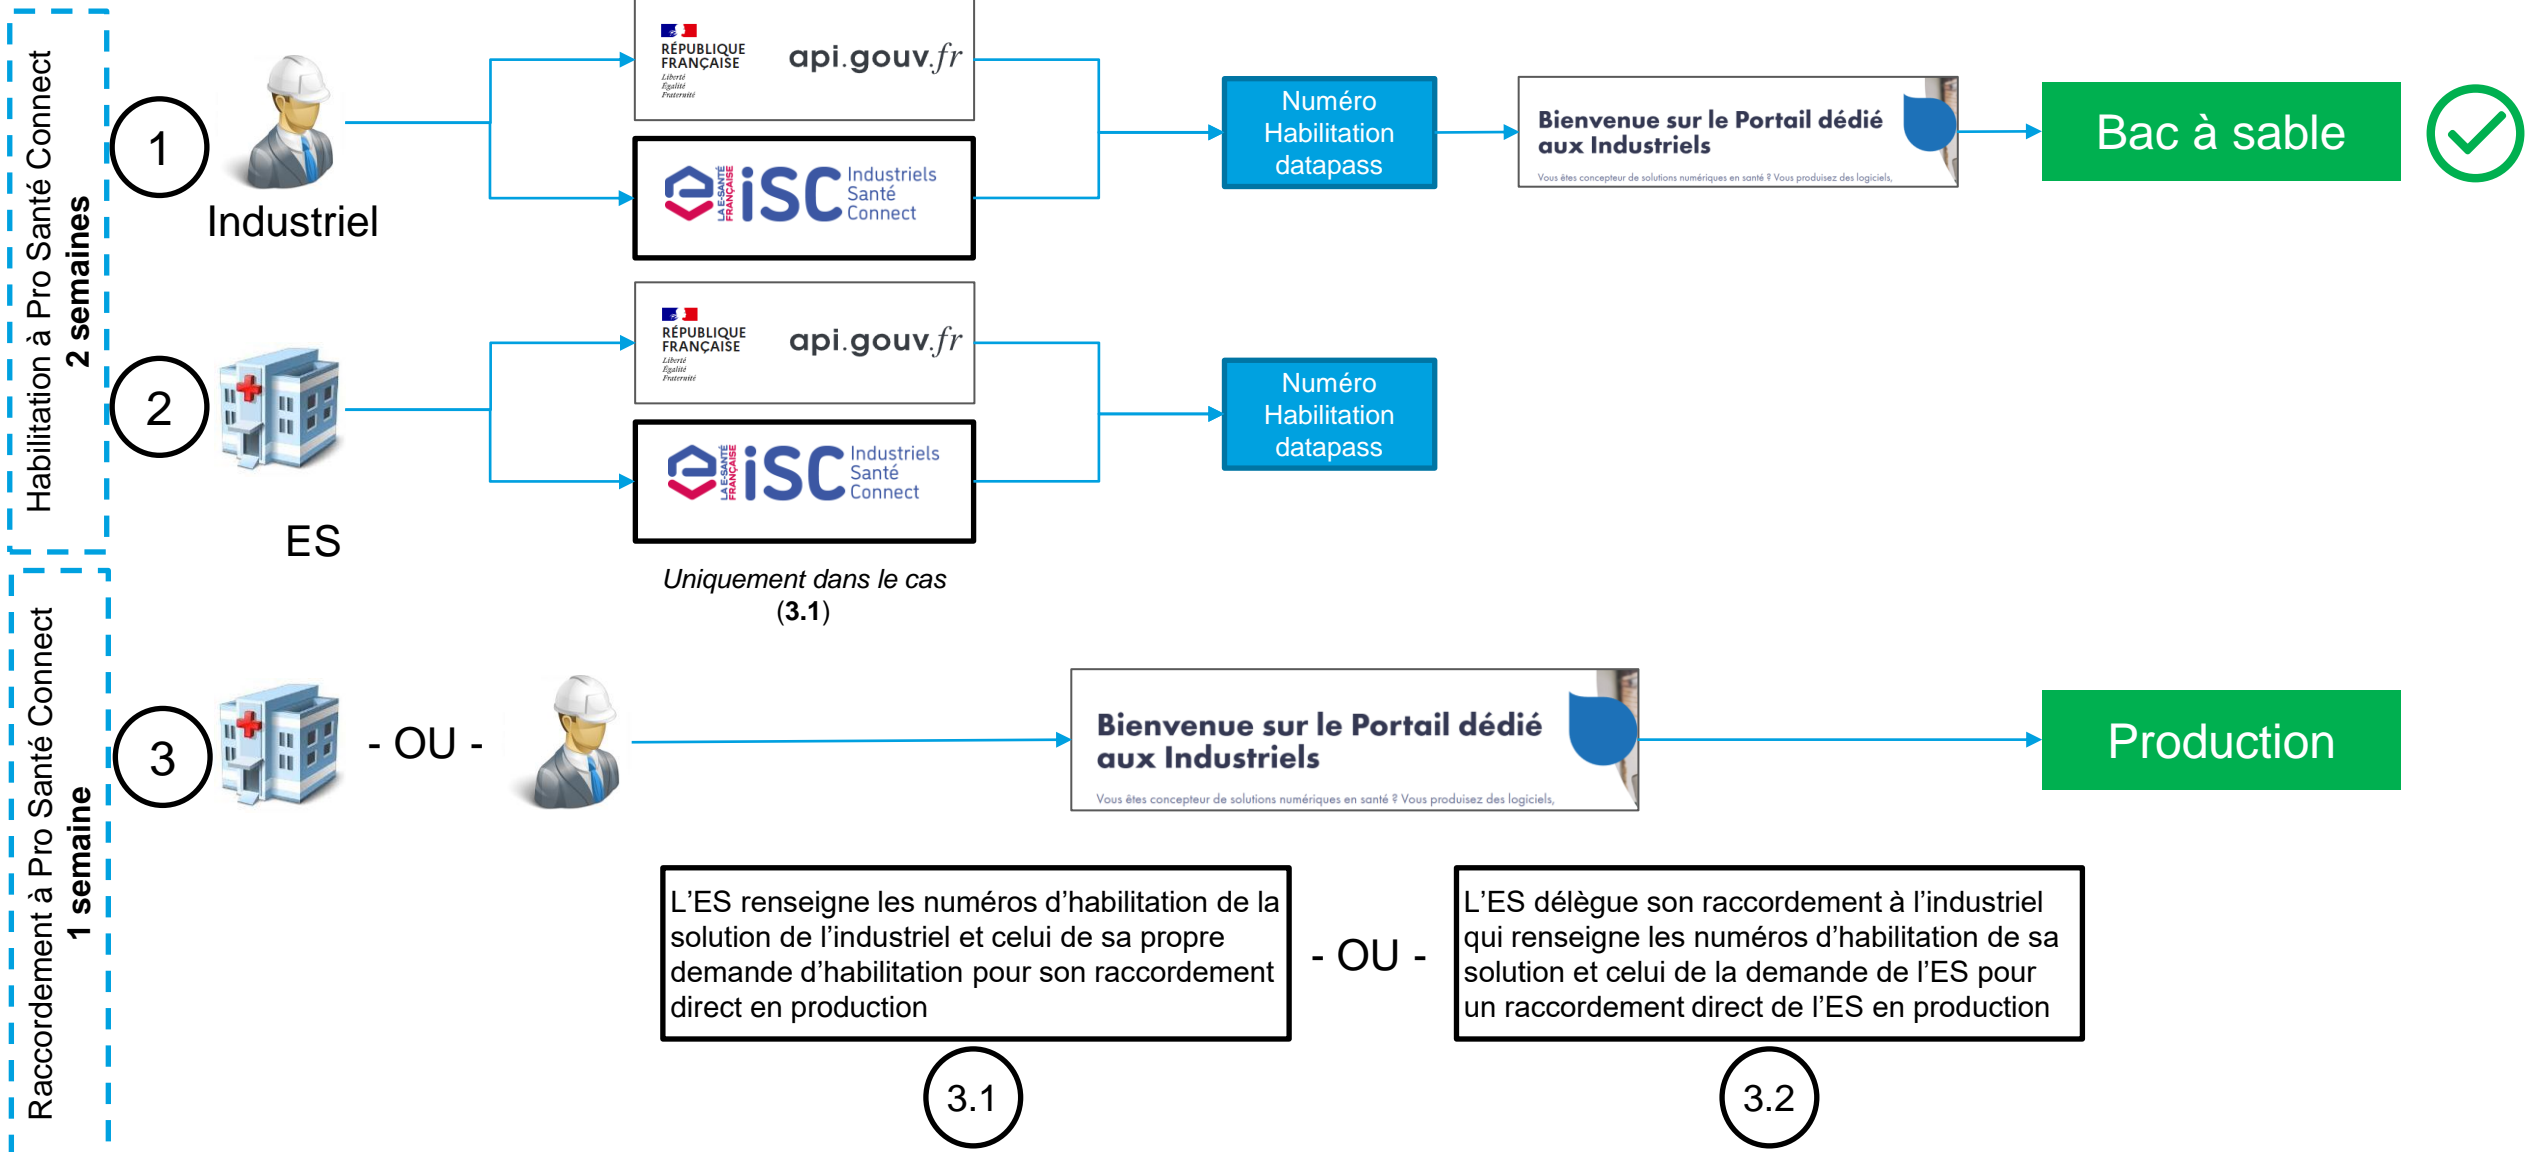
Habilitation à Pro Santé Connect
2 semaines

1

Industriel

RÉPUBLIQUE FRANÇAISE
Liberté
Égalité
Fraternité

api.gouv.fr

LA E-SANTÉ FRANÇAISE
iSC Industriels Santé Connect

Numéro Habilitation datapass

Bienvenue sur le Portail dédié aux Industriels
Vous êtes concepteur de solutions numériques en santé ? Vous produisez des logiciels,

Bac à sable

2

ES

RÉPUBLIQUE FRANÇAISE
Liberté
Égalité
Fraternité

api.gouv.fr

LA E-SANTÉ FRANÇAISE
iSC Industriels Santé Connect

Numéro Habilitation datapass

*Uniquement dans le cas* (**3.1**)

Raccordement à Pro Santé Connect
1 semaine

3

- OU -

Bienvenue sur le Portail dédié aux Industriels
Vous êtes concepteur de solutions numériques en santé ? Vous produisez des logiciels,

Production

L'ES renseigne les numéros d'habilitation de la solution de l'industriel et celui de sa propre demande d'habilitation pour son raccordement direct en production

- OU -

L'ES délègue son raccordement à l'industriel qui renseigne les numéros d'habilitation de sa solution et celui de la demande de l'ES pour un raccordement direct de l'ES en production

3.1

3.2